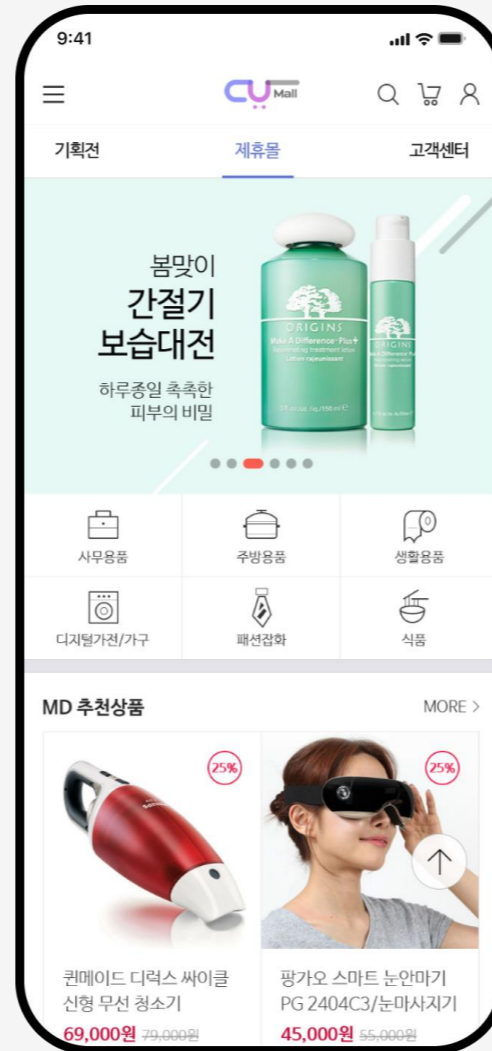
9:41

CU Mall

기획전

제휴몰

고객센터

봄맞이
간절기
보습대전

하루종일 촉촉한
피부의 비밀

ORIGINS
Make A Difference Plus+

ORIGINS

사무용품

주방용품

생활용품

디지털가전/가구

패션잡화

식품

MD 추천상품

MORE >

25%

25%

퀸메이드 디럭스 싸이클
신형 무선 청소기

69,000원 79,000원

팡가오 스마트 눈안마기
PG 2404C3/눈마사지기

45,000원 55,000원